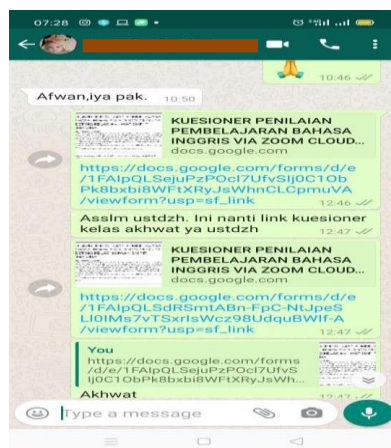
07:28

10:46

Afwan,iya pak. 10:50

KUESIONER PENILAIAN PEMBELAJARAN BAHASA INGGRIS VIA ZOOM CLOUD...
docs.google.com

https://docs.google.com/forms/d/e/1FAIpQLSejuPzPOcl7UfvSlj0C1ObPk8bxbi8WFtXRyJsWhnCLCpmuVA/viewform?usp=sf_link 12:46

Asslm ustdzh. Ini nanti link kuesioner kelas akhwat ya ustdzh 12:47

KUESIONER PENILAIAN PEMBELAJARAN BAHASA INGGRIS VIA ZOOM CLOUD...
docs.google.com

https://docs.google.com/forms/d/e/1FAIpQLSdRSmtABn-FpC-NtJpe5LI0IMs7vTSxrlsWcz98UdquBWlf-A/viewform?usp=sf_link 12:47

You
https://docs.google.com/forms/d/e/1FAIpQLSejuPzPOcl7UfvSlj0C1ObPk8bxbi8WFtXRyJsWh...
Akhwat 12:47

Type a message